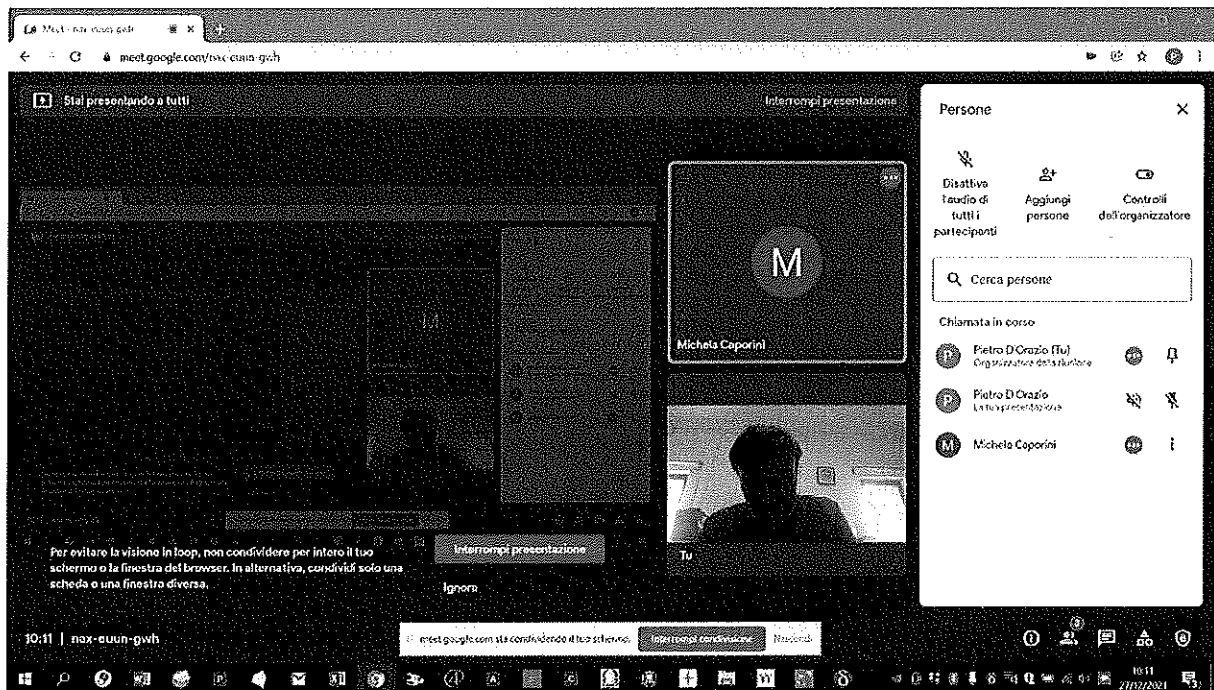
Meet - nax-euun-gwh

meet.google.com/nax-euun-gwh

Stai presentando a tutti

Interrompi presentazione

Persone

Disattiva l'audio di tutti i partecipanti

Aggiungi persone

Controlli dell'organizzatore

Cerca persone

Chiamata in corso

Pietro D'Orazio (Tu)
Organizzatore della riunione

Pietro D'Orazio
La tua presentazione

Michela Caporini

M

Michela Caporini

Tu

Per evitare la visione in loop, non condividere per intero il tuo schermo o la finestra del browser. In alternativa, condividi solo una scheda o una finestra diversa.

Interrompi presentazione

Ignora

10:11 | nax-euun-gwh

meet.google.com sta condividendo il tuo schermo.

Interrompi condivisione

Nascondi

3

10:11
27/02/2021